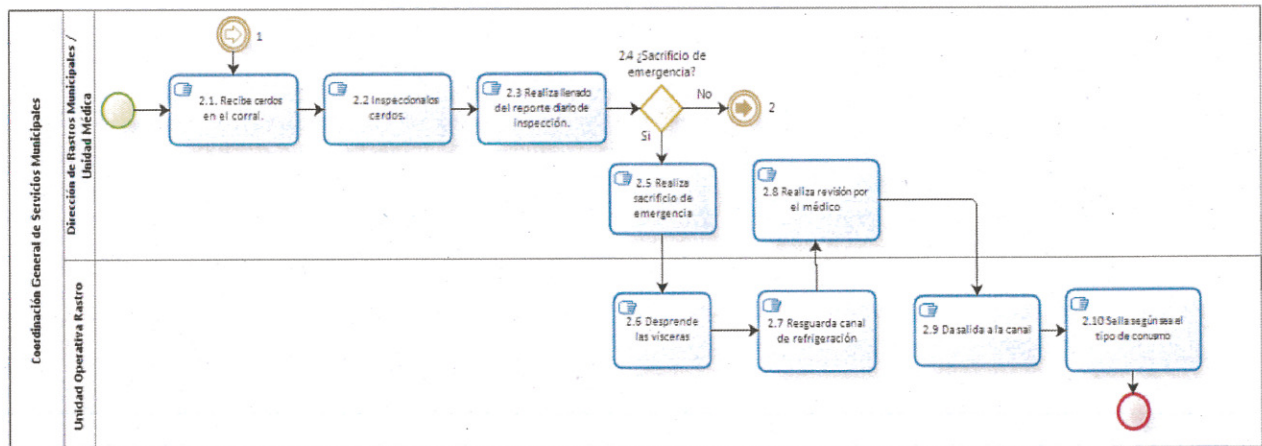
Coordinación General de Servicios Municipales

Dirección de Rastros Municipales / Unidad Médica

1

2.1. Recibe cerdos en el corral.

2.2 Inspeccionalos cerdos.

2.3 Realiza llenado del reporte diario de inspección.

2.4 ¿Sacrificio de emergencia?

No

2

Si

2.5 Realiza sacrificio de emergencia

2.8 Realiza revisión por el médico

Unidad Operativa Rastro

2.6 Desprende las vísceras

2.7 Resguarda canal de refrigeración

2.9 Da salida a la canal

2.10 Sella según sea el tipo de consumo